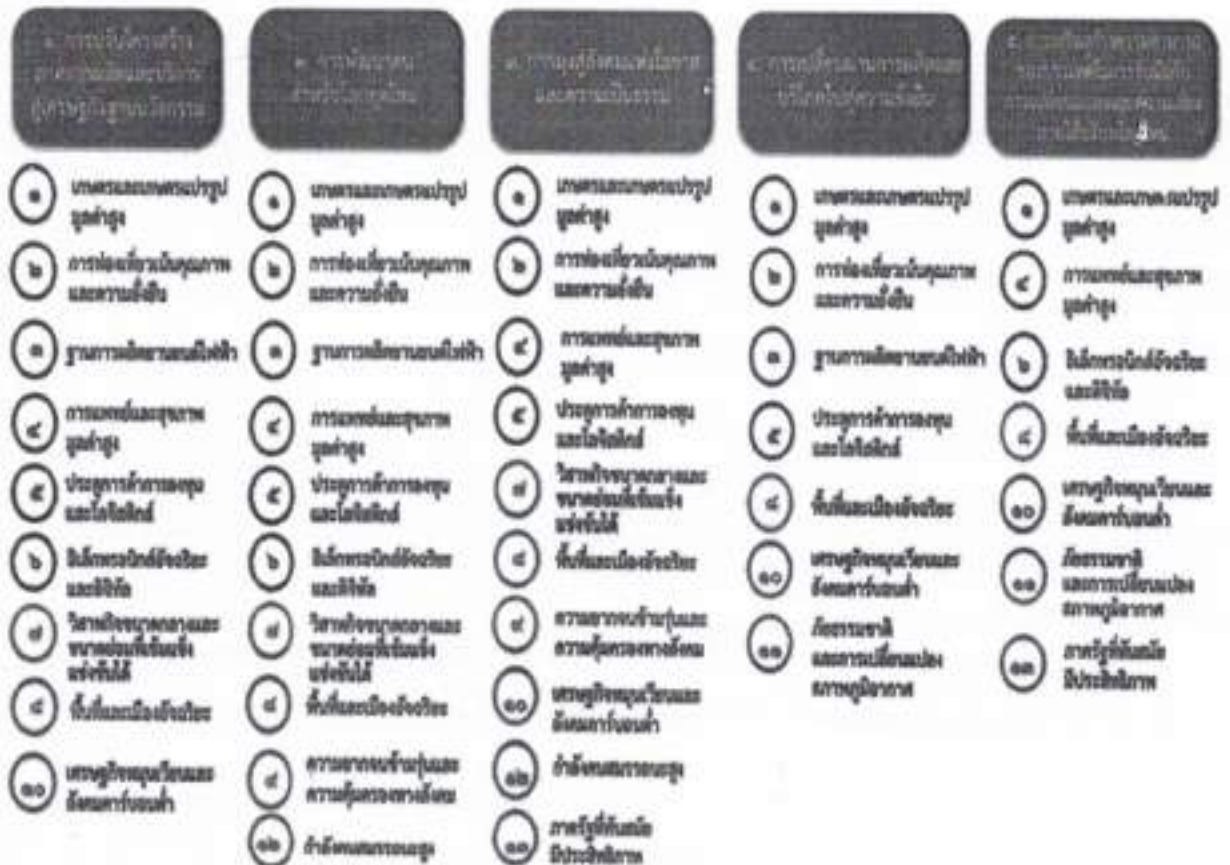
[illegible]

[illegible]

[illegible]

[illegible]

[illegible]

๑ เกษตรและเกษตรแปรรูปมูลค่าสูง

๒ การท่องเที่ยวเน้นคุณภาพและความยั่งยืน

๓ ฐานการผลิตยานยนต์ไฟฟ้า

๔ การแพทย์และสุขภาพมูลค่าสูง

๕ ประตูการค้าการลงทุนและโลจิสติกส์

๖ อิเล็กทรอนิกส์อัจฉริยะและดิจิทัล

๗ วิสาหกิจขนาดกลางและขนาดย่อมที่เข้มแข็ง แข่งขันได้

๘ พื้นที่และเมืองอัจฉริยะ

๑๐ เศรษฐกิจหมุนเวียนและสังคมคาร์บอนต่ำ

๑ เกษตรและเกษตรแปรรูปมูลค่าสูง

๒ การท่องเที่ยวเน้นคุณภาพและความยั่งยืน

๓ ฐานการผลิตยานยนต์ไฟฟ้า

๔ การแพทย์และสุขภาพมูลค่าสูง

๕ ประตูการค้าการลงทุนและโลจิสติกส์

๖ อิเล็กทรอนิกส์อัจฉริยะและดิจิทัล

๗ วิสาหกิจขนาดกลางและขนาดย่อมที่เข้มแข็ง แข่งขันได้

๘ พื้นที่และเมืองอัจฉริยะ

๙ ความยากจนข้ามรุ่นและความคุ้มครองทางสังคม

๑๒ กำลังคนสมรรถนะสูง

๑ เกษตรและเกษตรแปรรูปมูลค่าสูง

๒ การท่องเที่ยวเน้นคุณภาพและความยั่งยืน

๔ การแพทย์และสุขภาพมูลค่าสูง

๕ ประตูการค้าการลงทุนและโลจิสติกส์

๗ วิสาหกิจขนาดกลางและขนาดย่อมที่เข้มแข็ง แข่งขันได้

๘ พื้นที่และเมืองอัจฉริยะ

๙ ความยากจนข้ามรุ่นและความคุ้มครองทางสังคม

๑๐ เศรษฐกิจหมุนเวียนและสังคมคาร์บอนต่ำ

๑๒ กำลังคนสมรรถนะสูง

๑๓ ภาครัฐที่ทันสมัย มีประสิทธิภาพ

๑ เกษตรและเกษตรแปรรูปมูลค่าสูง

๒ การท่องเที่ยวเน้นคุณภาพและความยั่งยืน

๓ ฐานการผลิตยานยนต์ไฟฟ้า

๕ ประตูการค้าการลงทุนและโลจิสติกส์

๘ พื้นที่และเมืองอัจฉริยะ

๑๐ เศรษฐกิจหมุนเวียนและสังคมคาร์บอนต่ำ

๑๑ ภัยธรรมชาติและการเปลี่ยนแปลงสภาพภูมิอากาศ

๑ เกษตรและเกษตรแปรรูปมูลค่าสูง

๔ การแพทย์และสุขภาพมูลค่าสูง

๖ อิเล็กทรอนิกส์อัจฉริยะและดิจิทัล

๘ พื้นที่และเมืองอัจฉริยะ

๑๐ เศรษฐกิจหมุนเวียนและสังคมคาร์บอนต่ำ

๑๑ ภัยธรรมชาติและการเปลี่ยนแปลงสภาพภูมิอากาศ

๑๓ ภาครัฐที่ทันสมัย มีประสิทธิภาพ